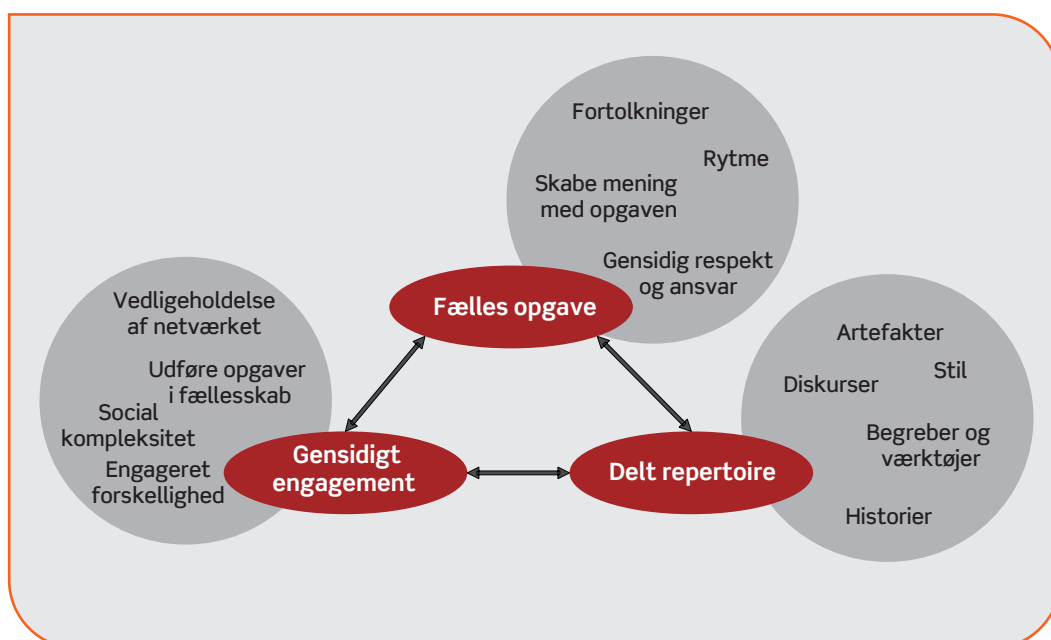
Fortolkninger

Rytme

Skabe mening med opgaven

Gensidig respekt og ansvar

Fælles opgave

Vedligeholdelse af netværket

Udføre opgaver i fællesskab

Social kompleksitet

Engageret forskellighed

Gensidigt engagement

Delt repertoire

Artefakter

Stil

Diskurser

Begreber og værktøjer

Historier